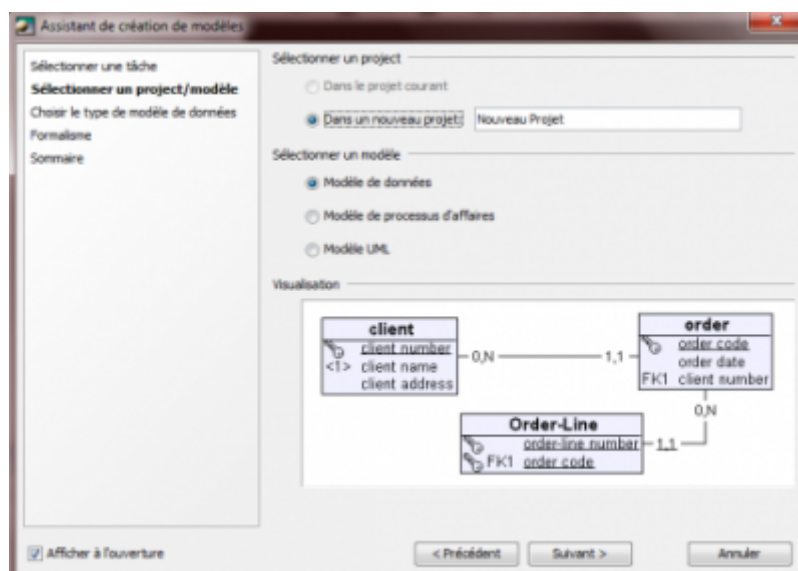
Assistant de création de modèles

Sélectionner une tâche
Sélectionner un project/modèle
Choisir le type de modèle de données
Formalisme
Sommaire

Sélectionner un project
Dans le projet courant
Dans un nouveau projet: Nouveau Projet

Sélectionner un modèle
Modèle de données
Modèle de processus d'affaires
Modèle UML

Visualisation

client
client number
<1> client name
client address

0,N
1,1

order
order code
order date
FK1 client number

0,N

Order-Line
order-line number
FK1 order code

1,1

Afficher à l'ouverture

< Précédent
Suivant >
Annuler